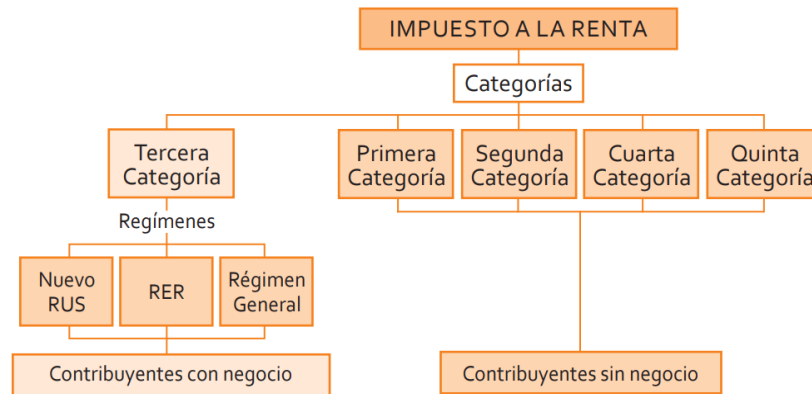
IMPUESTO A LA RENTA

Categorías

Tercera Categoría

Regímenes

Nuevo RUS

RER

Régimen General

Contribuyentes con negocio

Primera Categoría

Segunda Categoría

Cuarta Categoría

Quinta Categoría

Contribuyentes sin negocio